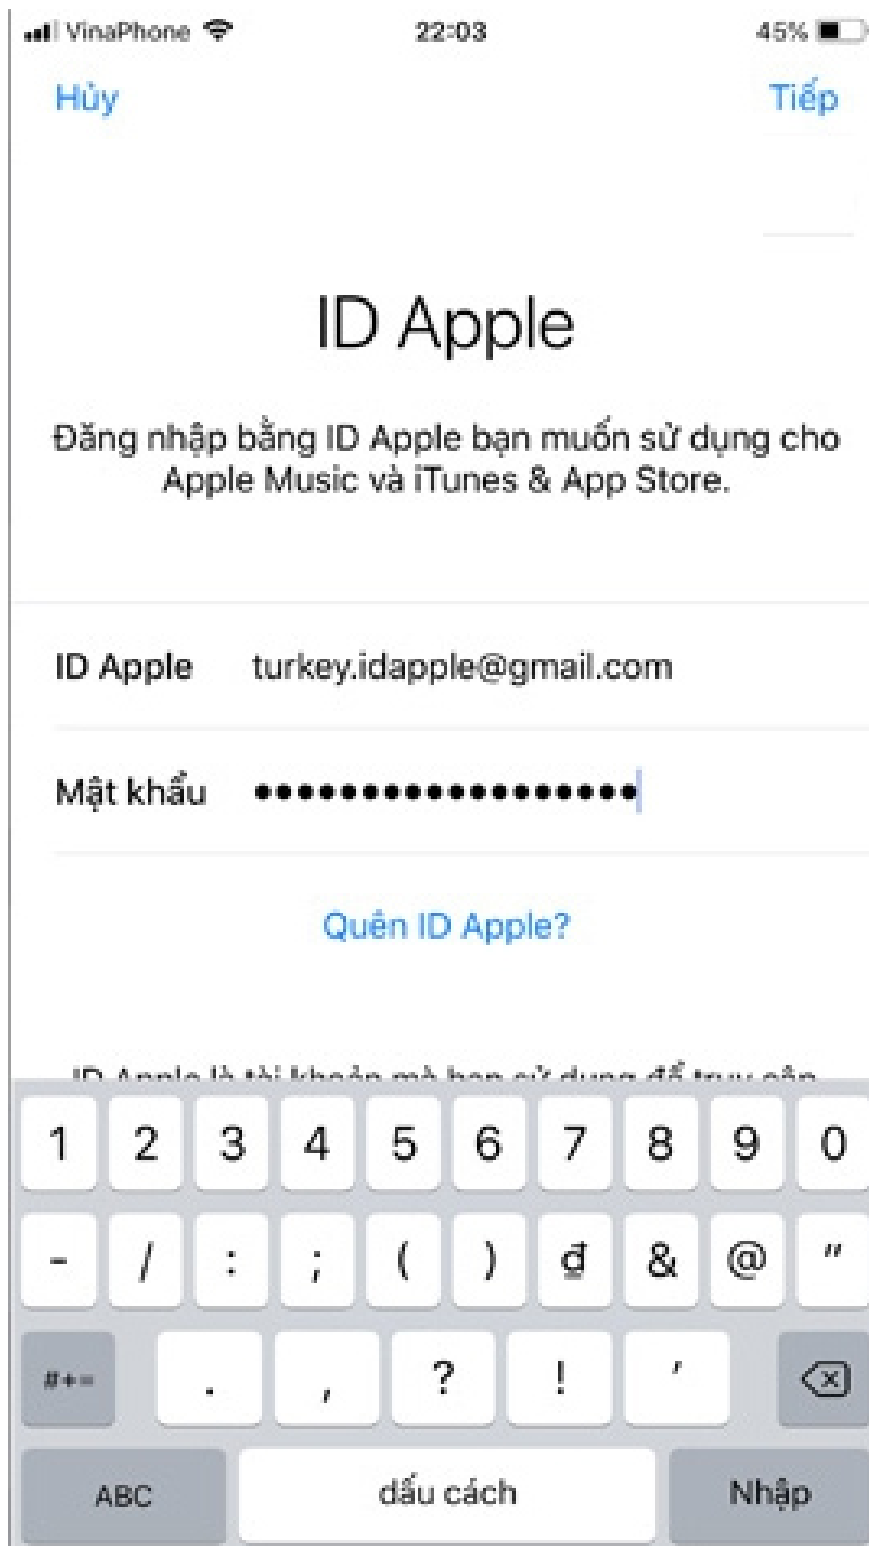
VinaPhone 22:03 45%

Hủy Tiếp

ID Apple

Đăng nhập bằng ID Apple bạn muốn sử dụng cho Apple Music và iTunes & App Store.

ID Apple turkey.idapple@gmail.com

Mật khẩu •••••••••••••••••

Quên ID Apple?

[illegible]

1 2 3 4 5 6 7 8 9 0

- / : ; ( ) đ & @ "

#+= . , ? ! '

ABC dấu cách Nhập